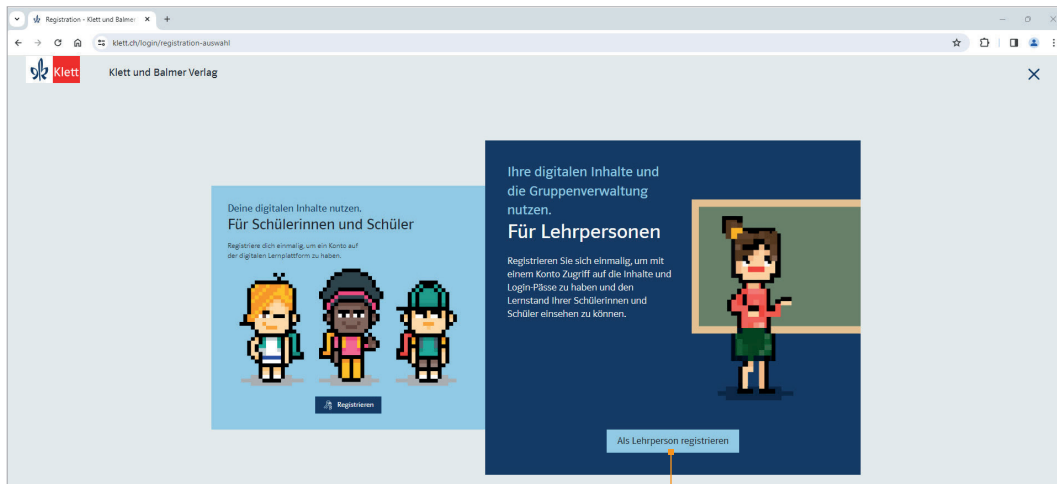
Registration - Klett und Balmer ×

klett.ch/login/registration-auswahl

Klett

Klett und Balmer Verlag

×

Deine digitalen Inhalte nutzen.

Für Schülerinnen und Schüler

Registriere dich einmalig, um ein Konto auf der digitalen Lernplattform zu haben.

Registrieren

Ihre digitalen Inhalte und die Gruppenverwaltung nutzen.

Für Lehrpersonen

Registrieren Sie sich einmalig, um mit einem Konto Zugriff auf die Inhalte und Login-Pässe zu haben und den Lernstand Ihrer Schülerinnen und Schüler einsehen zu können.

Als Lehrperson registrieren